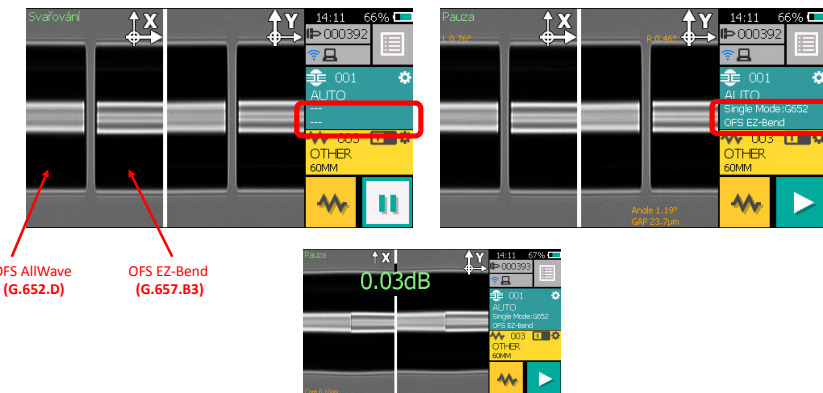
Svařování
X
Y
14:11 66%
000392
001
AUTO
---
---
003
OTHER
60MM

OFS AllWave
(G.652.D)

OFS EZ-Bend
(G.657.B3)

Pauza
L 0.76°
R 0.46°
X
Y
14:11 66%
000392
001
AUTO
Single Mode:G652
OFS EZ-Bend
003
OTHER
60MM
Angle 1.19°
GAP 23.7µm

Pauza
X
Y
0.03dB
14:11 67%
000393
001
AUTO
Single Mode:G652
OFS EZ-Bend
003
OTHER
60MM
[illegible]